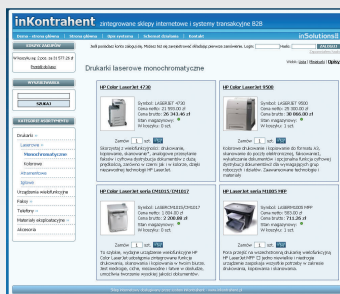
inKontrahent zintegrowane sklepy internetowe i systemy transakcyjne B2B

inSolutionsB

Strona - strona główna | Oferta główna | Moje zamówienia | Schowek klienta | Kontakt

STAN KONTA

W koszyku: 2 poz. za 51 577,36 zł

Przejdź do koszyka

WYSZUKIWANIE

SZUKAJ

KATEGORIE PRODUKTÓW

Drukarki
Laserowe
Monochromatyczne
Kolorowe
Atramentowe
Igłowe
Urządzenia wielofunkcyjne
Faksy
Telefony
Materiały eksploatacyjne
Akcesoria

Jeśli posiadasz konto załoguj się. Możesz też się zarejestrować składając pierwsze zamówienie. Login: Hasło: ZALOGUJ

Drukarki laserowe monochromatyczne

HP Color LaserJet 4730
Symbol: LASERJET 4730
Cena netto: 21 695,00 zł
Cena brutto: 26 343,46 zł
Stan magazynowy:
W koszyku: 1 szt.
Zamów: 1 szt.
Skanowanie i wysyłanie, drukowanie, kopiowanie, skanowanie*, analogowe przesyłanie faksów i cyfrowa dystrybucja dokumentów z dużą prędkością, zarówno w czerni jak i w kolorze, dzięki niezawodnej technologii HP LaserJet.

HP Color LaserJet 9500
Symbol: LASERJET 9500
Cena netto: 25 300,00 zł
Cena brutto: 30 866,00 zł
Stan magazynowy:
W koszyku: 1 szt.
Zamów: 1 szt.
Kolorowe drukowanie i kopiowanie na formatach A3, skanowanie do poczty elektronicznej, wykańczanie dokumentów i opcjonalna funkcja cyfrowej dystrybucji dokumentów dla wymagających grup roboczych i działów. Zaawansowane technologie i materiały

HP Color LaserJet seria CM1015/CM1017
Symbol: LASERCM1015/CM1017
Cena netto: 1 804,00 zł
Cena brutto: 2 200,88 zł
Stan magazynowy:
W koszyku: 0 szt.
Zamów: 1 szt.
To szybkie, urządzenie wielofunkcyjne HP Color LaserJet oferujące zintegrowane funkcje drukowania, skanowania i kopiowania w trzech.... jest niedrogie, cicha, niezawodne i łatwe w obsłudze, umożliwia tworzenie wysokiej jakości dokumentów

HP LaserJet seria M1005 MFP
Symbol: LASERM1005 MFP
Cena netto: 583,00 zł
Cena brutto: 711,26 zł
Stan magazynowy:
W koszyku: 0 szt.
Zamów: 1 szt.
Pora przejść na wielofunkcyjne drukarkę wielofunkcyjną HP LaserJet MFP. Ci jedno niewielkie i niedrogie urządzenie zaspokaja wszystkie potrzeby w zakresie drukowania, kopiowania i skanowania.